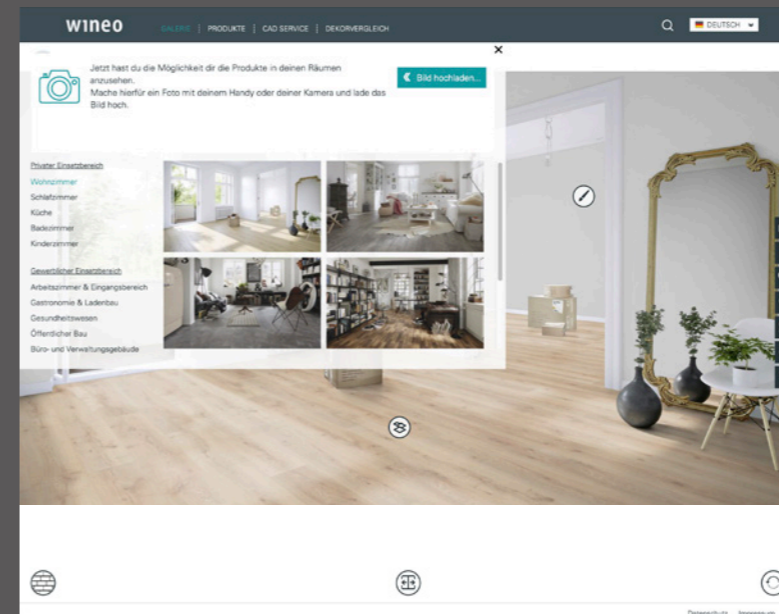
wineo GALERIE | PRODUKTE | CAD SERVICE | DEKORVERGLEICH

DEUTSCH

Jetzt hast du die Möglichkeit dir die Produkte in deinen Räumen anzusehen.
Mache hierfür ein Foto mit deinem Handy oder deiner Kamera und lade das Bild hoch.

Bild hochladen...

Privater Einsatzbereich
Wohnzimmer
Schlafzimmer
Küche
Badezimmer
Kinderzimmer

Gewerblicher Einsatzbereich
Arbeitszimmer & Eingangsbereich
Gastronomie & Ladenbau
Gesundheitswesen
Öffentlicher Bau
Büro- und Verwaltungsgebäude

Datenschutz Impressum